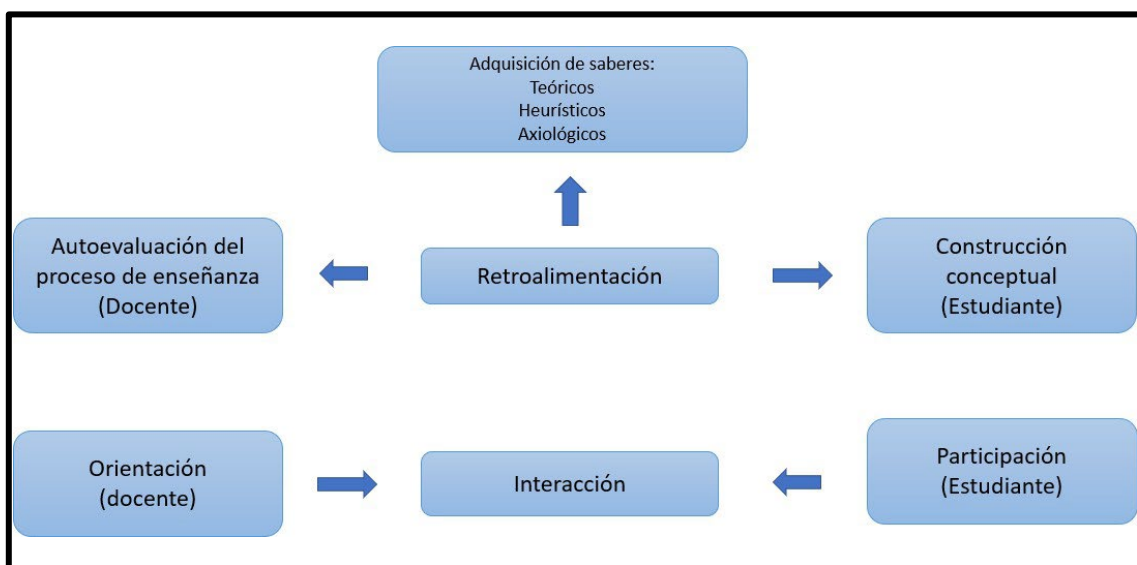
Adquisición de saberes:
Teóricos
Heurísticos
Axiológicos

Autoevaluación del proceso de enseñanza (Docente)

Retroalimentación

Construcción conceptual (Estudiante)

Orientación (docente)

Interacción

Participación (Estudiante)